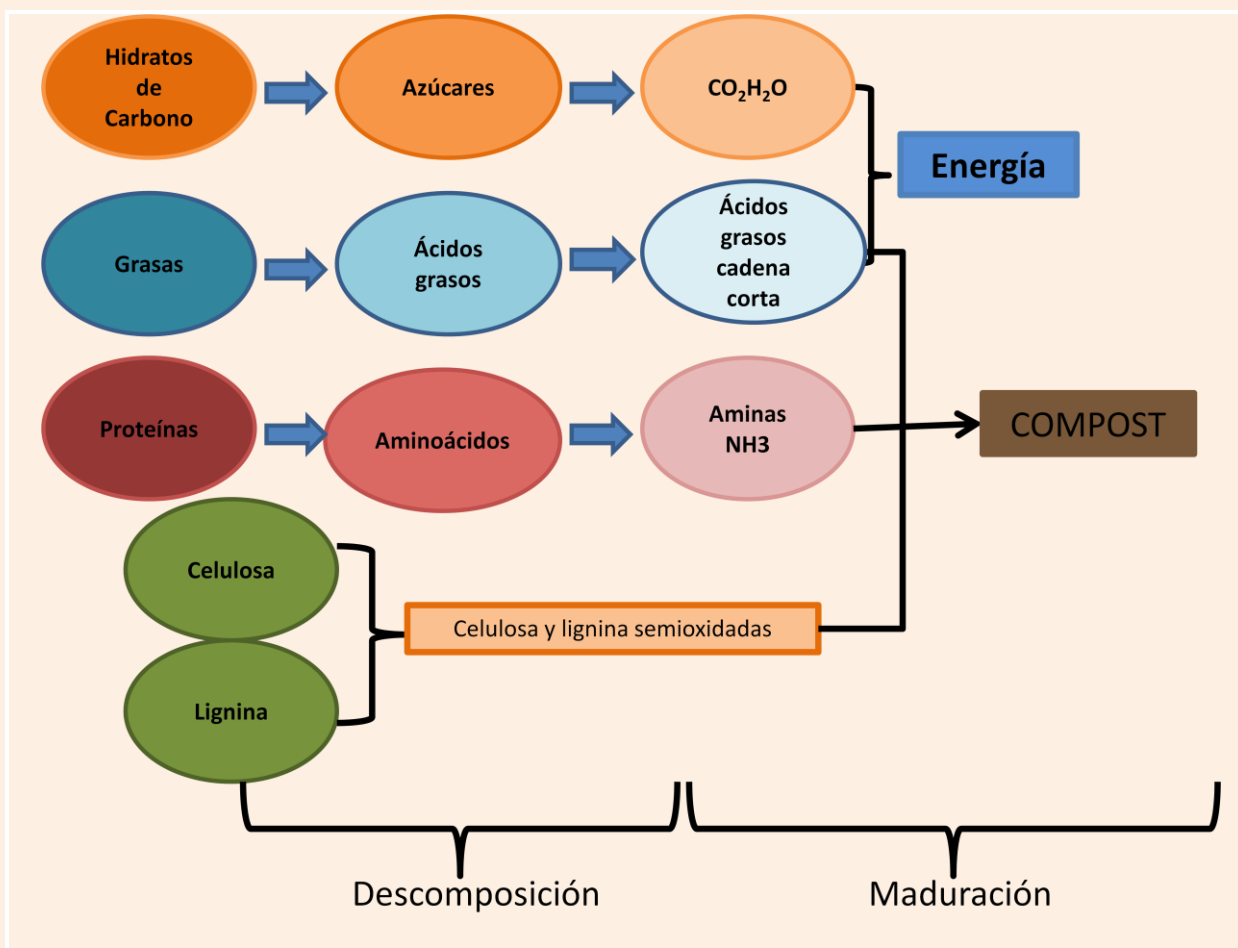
Hidratos de Carbono

Azúcares

$CO_2H_2O$

Energía

Grasas

Ácidos grasos

Ácidos grasos cadena corta

Proteínas

Aminoácidos

Aminas NH3

COMPOST

Celulosa

Lignina

Celulosa y lignina semioxidadas

Descomposición

Maduración